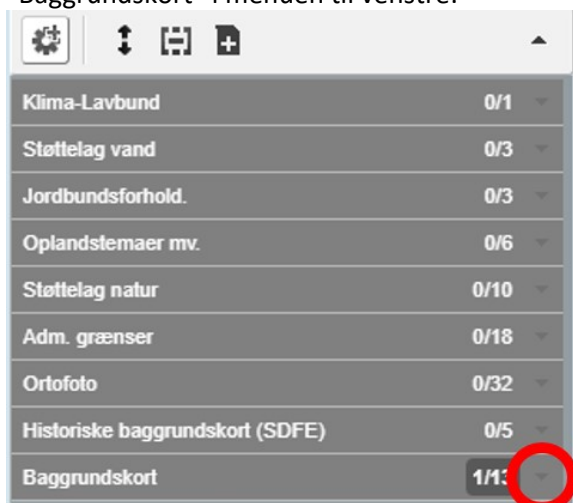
Baggrundskort" i menuen til venstre.

Klima-Lavbund 0/1
Støttelag vand 0/3
Jordbundsforhold. 0/3
Oplandstemaer mv. 0/6
Støttelag natur 0/10
Adm. grænser 0/18
Ortofoto 0/32
Historiske baggrundskort (SDFE) 0/5
Baggrundskort 1/13